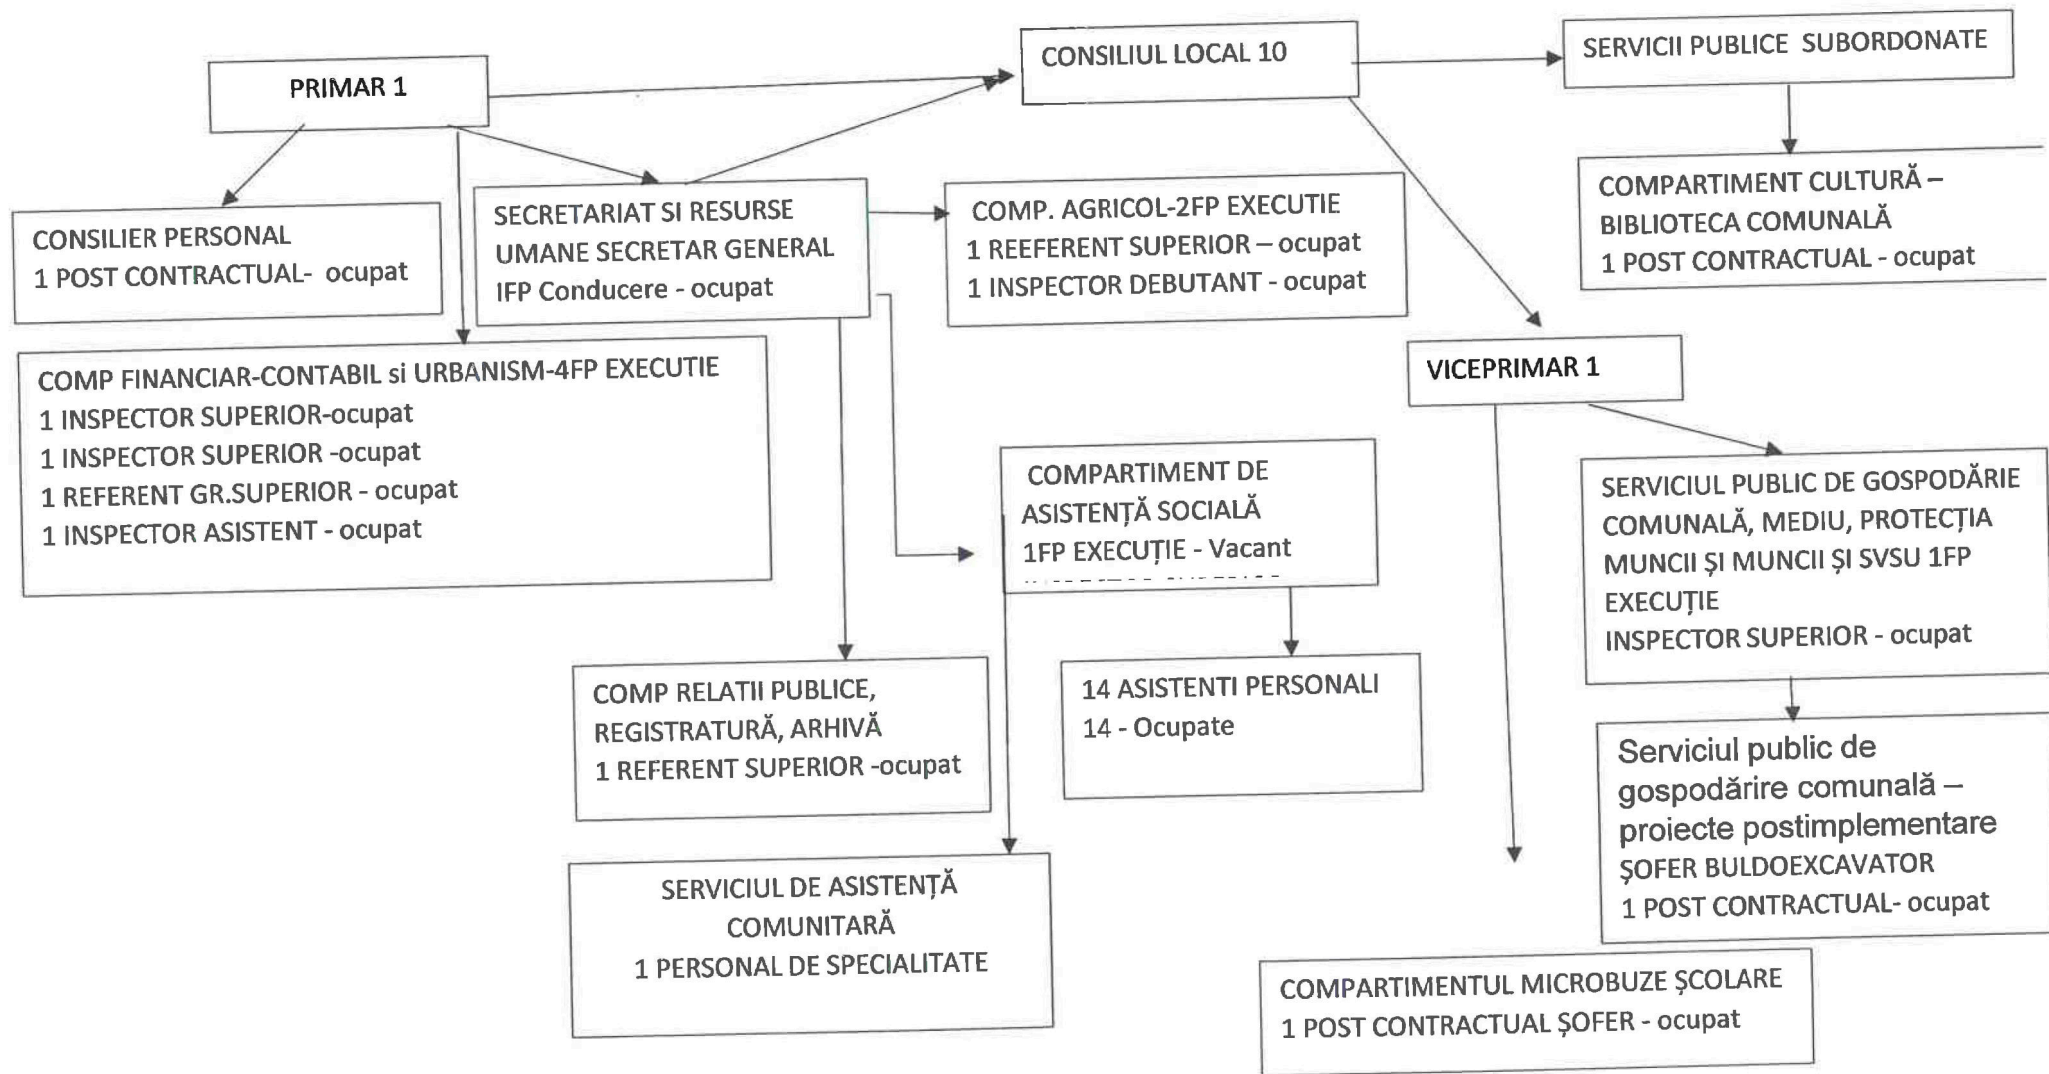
PRIMAR 1

CONSILIUL LOCAL 10

SERVICII PUBLICE SUBORDONATE

COMPARTIMENT CULTURĂ – BIBLIOTECA COMUNALĂ
1 POST CONTRACTUAL - ocupat

CONSILIER PERSONAL
1 POST CONTRACTUAL- ocupat

SECRETARIAT SI RESURSE UMANE SECRETAR GENERAL
IFP Conducere - ocupat

COMP. AGRICOL-2FP EXECUTIE
1 REEFERENT SUPERIOR – ocupat
1 INSPECTOR DEBUTANT - ocupat

COMP FINANCIAR-CONTABIL si URBANISM-4FP EXECUTIE
1 INSPECTOR SUPERIOR-ocupat
1 INSPECTOR SUPERIOR -ocupat
1 REFERENT GR.SUPERIOR - ocupat
1 INSPECTOR ASISTENT - ocupat

VICEPRIMAR 1

COMPARTIMENT DE ASISTENȚĂ SOCIALĂ
1FP EXECUȚIE - Vacant
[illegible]

SERVICIUL PUBLIC DE GOSPODĂRIE COMUNALĂ, MEDIU, PROTECȚIA MUNCII ȘI MUNCII ȘI SVSU 1FP EXECUȚIE
INSPECTOR SUPERIOR - ocupat

COMP RELATII PUBLICE, REGISTRATURĂ, ARHIVĂ
1 REFERENT SUPERIOR -ocupat

14 ASISTENTI PERSONALI
14 - Ocupate

Serviciul public de gospodărire comunală – proiecte postimplementare
ȘOFER BULDOEXCAVATOR
1 POST CONTRACTUAL- ocupat

SERVICIUL DE ASISTENȚĂ COMUNITARĂ
1 PERSONAL DE SPECIALITATE

COMPARTIMENTUL MICROBUZE ȘCOLARE
1 POST CONTRACTUAL ȘOFER - ocupat